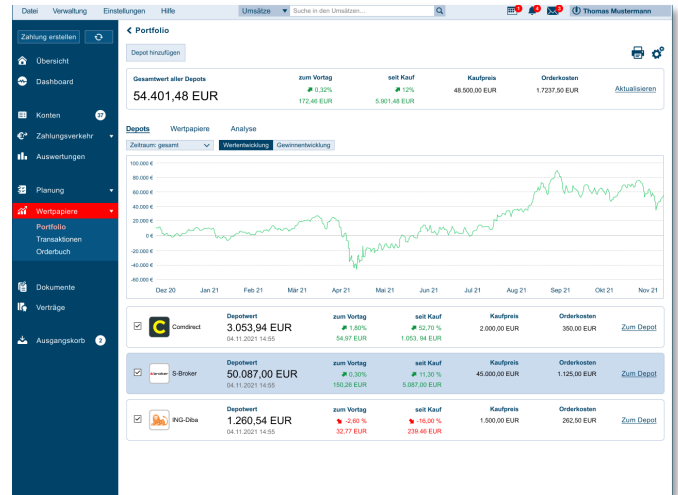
Datei Verwaltung Einstellungen Hilfe
Umsätze Suche in den Umsätzen...
1 4 3
Thomas Mustermann

Zahlung erstellen

Übersicht
Dashboard
Konten 37
Zahlungsverkehr
Auswertungen
Planung
Wertpapiere
Portfolio
Transaktionen
Orderbuch
Dokumente
Verträge
Ausgangskorb 2

< Portfolio

Depot hinzufügen

| Gesamtwert aller Depots | zum Vortag | seit Kauf | Kaufpreis | Orderkosten | |
|---|---|---|---|---|---|
| 54.401,48 EUR | 0,32% 172,46 EUR | 12% 5.901,48 EUR | 48.500,00 EUR | 1.7237,50 EUR | Aktualisieren |

Depots Wertpapiere Analyse

Zeitraum: gesamt
Wertentwicklung Gewinnentwicklung

100.000 €
80.000 €
60.000 €
40.000 €
20.000 €
0 €
-20.000 €
-40.000 €
-60.000 €

Dez 20 Jan 21 Feb 21 Mär 21 Apr 21 Mai 21 Jun 21 Jul 21 Aug 21 Sep 21 Okt 21 Nov 21

| | Depotwert | zum Vortag | seit Kauf | Kaufpreis | Orderkosten | |
|---|---|---|---|---|---|---|
| Comdirect | 3.053,94 EUR 04.11.2021 14:55 | 1,80% 54,97 EUR | 52,70 % 1.053,94 EUR | 2.000,00 EUR | 350,00 EUR | Zum Depot |
| S-Broker | 50.087,00 EUR 04.11.2021 14:55 | 0,30% 150,26 EUR | 11,30 % 5.087,00 EUR | 45.000,00 EUR | 1.125,00 EUR | Zum Depot |
| ING-Diba | 1.260,54 EUR 04.11.2021 14:55 | -2,60 % 32,77 EUR | -16,00 % 239,46 EUR | 1.500,00 EUR | 262,50 EUR | Zum Depot |